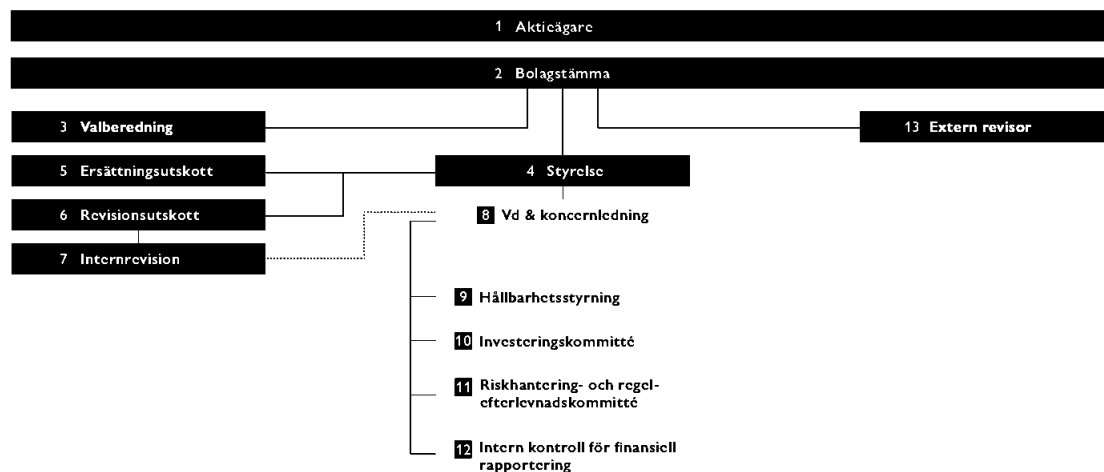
1 Aktieägare

2 Bolagstämma

3 Valberedning

13 Extern revisor

5 Ersättningsutskott

4 Styrelse

6 Revisionsutskott

8 Vd & koncernledning

7 Internrevision

9 Hållbarhetsstyrning

10 Investeringskommitté

11 Riskhantering- och regelefterlevnadskommitté

12 Intern kontroll för finansiell rapportering